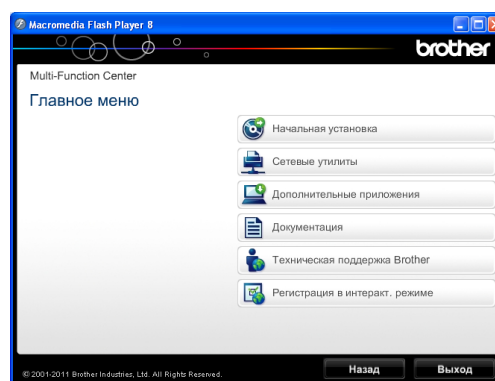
Macromedia Flash Player 8

brother

Multi-Function Center

Главное меню

Начальная установка

Сетевые утилиты

Дополнительные приложения

Документация

Техническая поддержка Brother

Регистрация в интеракт. режиме

© 2001-2011 Brother Industries, Ltd. All Rights Reserved.

Назад

Выход